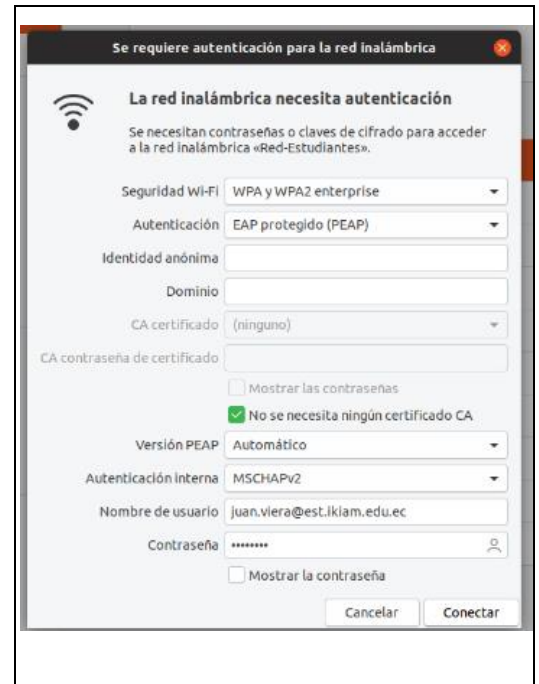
Se requiere autenticación para la red inalámbrica

La red inalámbrica necesita autenticación

Se necesitan contraseñas o claves de cifrado para acceder a la red inalámbrica «Red-Estudiantes».

Seguridad Wi-Fi WPA y WPA2 enterprise

Autenticación EAP protegido (PEAP)

Identidad anónima

Dominio

CA certificado (ninguno)

CA contraseña de certificado

Mostrar las contraseñas

No se necesita ningún certificado CA

Versión PEAP Automático

Autenticación interna MSCHAPv2

Nombre de usuario juan.viera@est.ikiam.edu.ec

Contraseña ••••••••

Mostrar la contraseña

Cancelar Conectar